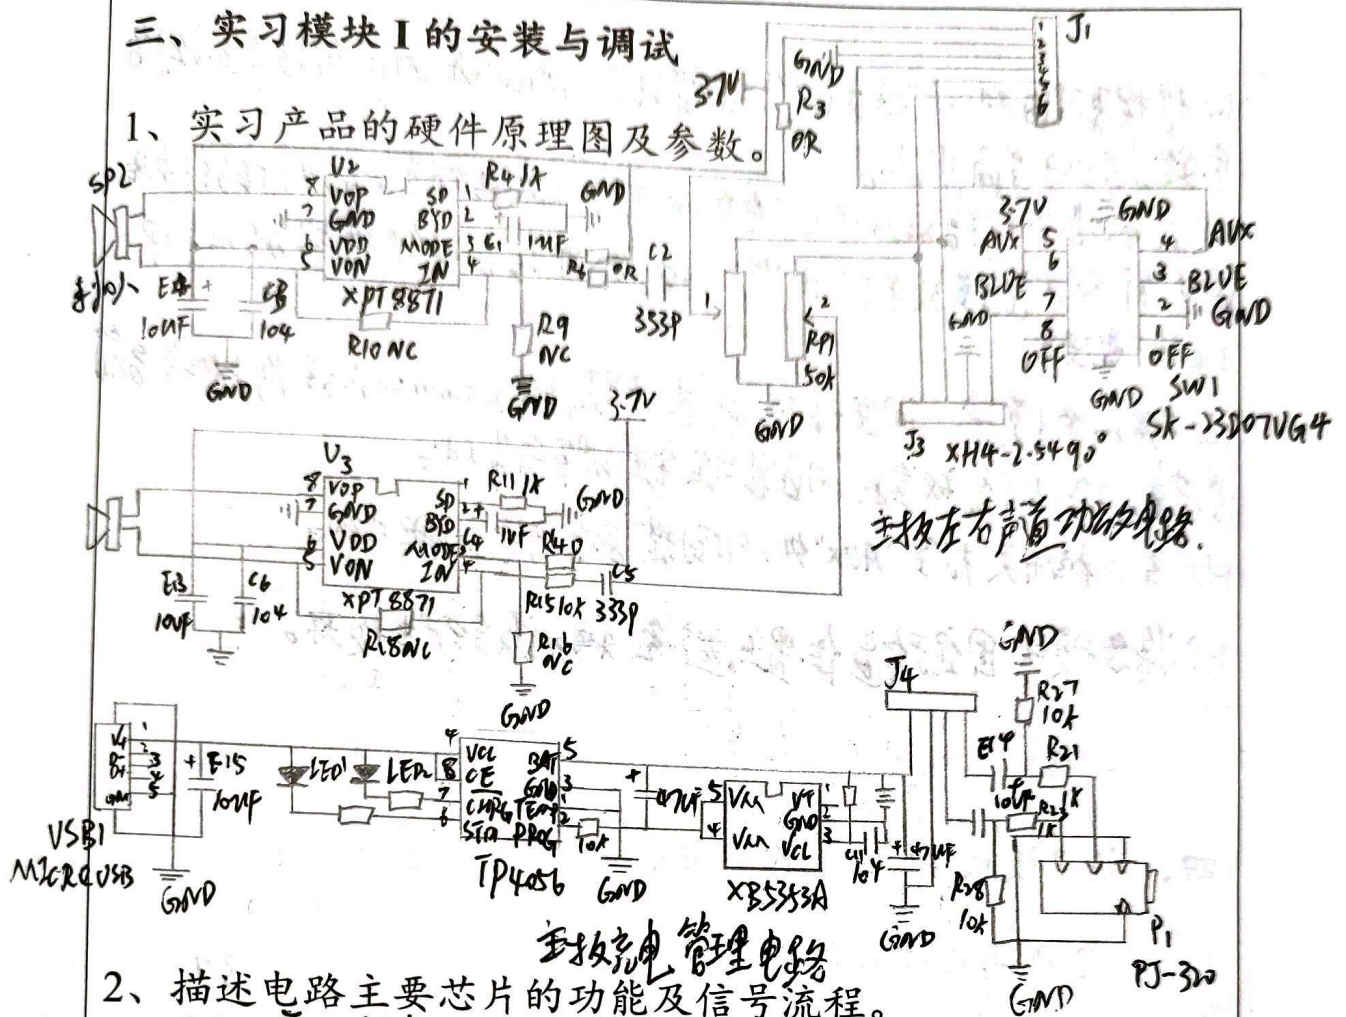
三、实习模块Ⅰ的安装与调试

1、实习产品的硬件原理图及参数。

J1
1
2
3
4
5
6
GND
3.7V
R3
0R

SP2
喇叭
U2
8 VOP
7 GND
6 VDD
5 VON
SD 1
BYD 2
MODE 3
IN 4
XPT8871
R4 1K
GND
C1
1UF
R6 0R
C2
333P
E4
10UF
C3
104
GND
R10 NC
R9 NC
GND
3.7V
1
2
RP1
50K
GND

3.7V
GND
AUX 5
BLUE 6
GND 7
OFF 8
4 AUX
3 BLUE
2 GND
1 OFF
GND
SW1
SK-23D07VG4
J3 XH4-2.54 90°

U3
8 VOP
7 GND
6 VDD
5 VON
SD
BYD
MODE
IN
XPT8871
R11 1K
GND
C4
1UF
R4 0
C5
E3
10UF
C6
104
R15 10K
333P
R18 NC
R16 NC
GND

主板左右声道功放电路.

GND
J4
R27
10K
E14
R21
10UF
R23
1K
1K
R28
10K
P1
PJ-320
GND

USB1
MICROUSB
1
2
3
4
5
E15
10UF
GND
LED1
LED2
4 VCC
8 CE
7 CHRG
6 STD
BAT 5
GND 3
TEMP 1
PRG 2
TP4056
10K
GND
47UF
5 VCC
4 VCC
VF
GND
VCL 3
XB5353A
C11
104
47UF
GND

主板充电管理电路

2、描述电路主要芯片的功能及信号流程。